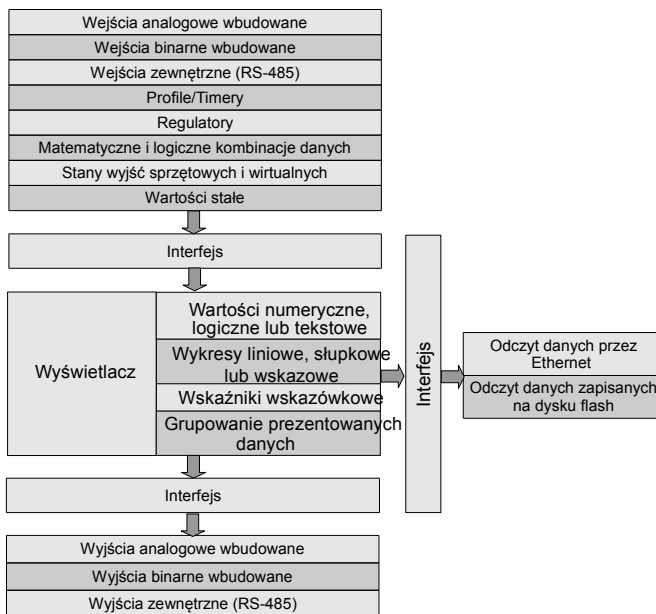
Wejścia analogowe wbudowane
Wejścia binarne wbudowane
Wejścia zewnętrzne (RS-485)
Profile/Timery
Regulatory
Matematyczne i logiczne kombinacje danych
Stany wyjść sprzętowych i wirtualnych
Wartości stałe

Interfejs

Wyświetlacz

Wartości numeryczne, logiczne lub tekstowe
Wykresy liniowe, słupkowe lub wskazowe
Wskaźniki wskazówkowe
Grupowanie prezentowanych danych

Interfejs

Odczyt danych przez Ethernet
Odczyt danych zapisanych na dysku flash

Interfejs

Wyjścia analogowe wbudowane
Wyjścia binarne wbudowane
Wyjścia zewnętrzne (RS-485)